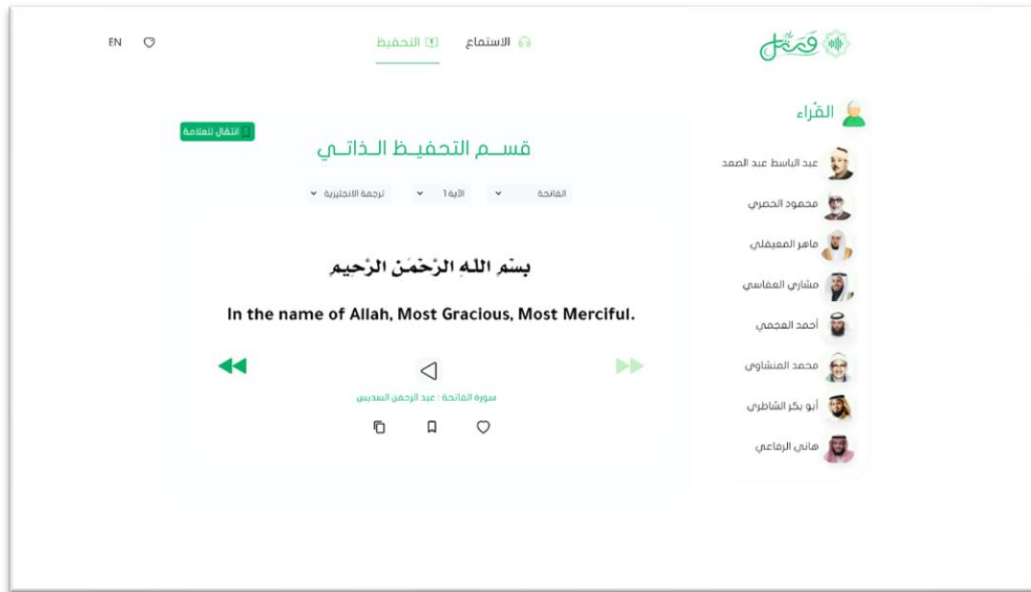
EN

التحفيظ الاستماع

رتل

القرّاء

عبد الباسط عبد الصمد
محمود الحصري
ماهر المعيقلي
مشاري العفاسي
أحمد العجمي
محمد المنشاوي
أبو بكر الشاطري
هاني الرفاعي

انتقال للعلامة

قســم التحفيـظ الـذاتـي

الفاتحة
الآية 1
ترجمة الانجليزية

بِسۡمِ ٱللَّهِ ٱلرَّحۡمَٰنِ ٱلرَّحِيمِ

In the name of Allah, Most Gracious, Most Merciful.

سورة الفاتحة : عبد الرحمن السديس